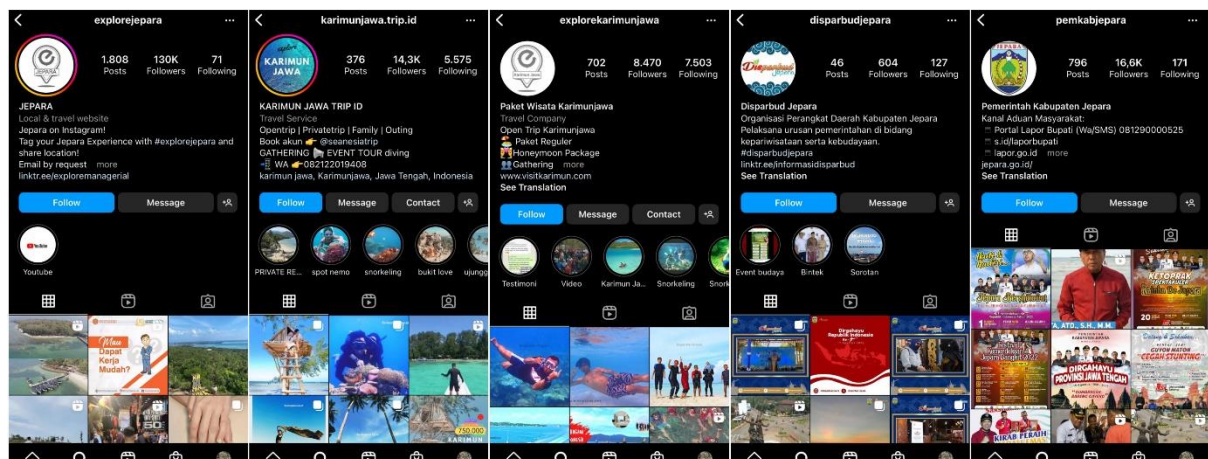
explorejepara

1.808 Posts
130K Followers
71 Following

JEPARA
Local & travel website
Jepara on Instagram!
Tag your Jepara Experience with #explorejepara and share location!
Email by request ... more
linktr.ee/exploremanagerial

Follow
Message

Youtube

Mau Dapat Kerja Mudah?

karimunjawa.trip.id

KARIMUN JAWA

376 Posts
14,3K Followers
5.575 Following

KARIMUN JAWA TRIP ID
Travel Service
Opentrip | Privatetrip | Family | Outing
Book akun 👉 @seanesiatrip
GATHERING 🎉 EVENT TOUR diving
📲 WA 👉 082122019408
karimun jawa, Karimunjawa, Jawa Tengah, Indonesia

Follow
Message
Contact

PRIVATE RE...
spot nemo
snorkeling
bukit love
ujungg

750.000
KARIMUN

explorekarimunjawa

702 Posts
8.470 Followers
7.503 Following

Paket Wisata Karimunjawa
Travel Company
Open Trip Karimunjawa
Paket Reguler
Honeymoon Package
Gathering ... more
www.visitkarimun.com
See Translation

Follow
Message
Contact

Testimoni
Video
Karimun Ja...
Snorkeling
Snork

disparbudjepara

46 Posts
604 Followers
127 Following

Disparbud Jepara
Organisasi Perangkat Daerah Kabupaten Jepara
Pelaksana urusan pemerintahan di bidang kepariwisataan serta kebudayaan.
#disparbudjepara
linktr.ee/informasidisparbud
See Translation

Follow
Message

Event budaya
Bintek
Sorotan

Dirgahayu Republik Indonesia

pemkabjepara

JEPARA

796 Posts
16,6K Followers
171 Following

Pemerintah Kabupaten Jepara
Kanal Aduan Masyarakat:
Portal Lapor Bupati (Wa/SMS) 081290000525
s.id/laporbupati
lapor.go.id ... more
jepara.go.id/
See Translation

Follow
Message

KETOPRAK
DIRGAHAYU PROVINSI JAWA TENGAH
CEGAH STUNTING
KIRAB PERAIH